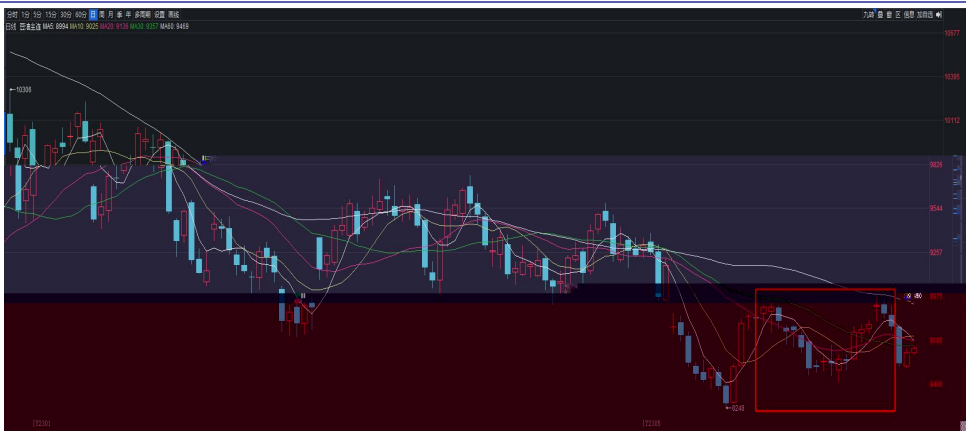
分时 1分 5分 15分 30分 60分 日 周 月 季 年 多周期 设置 画线

日线 西童生连 MA5: 8994 MA10: 9025 MA20: 9136 MA30: 9257 MA60: 9459

九神 工具 复 区 信息 加自选

10677
10395
10112
9826
9544
9257
8975
8688
8406

10308
8248
8975

72301
72305